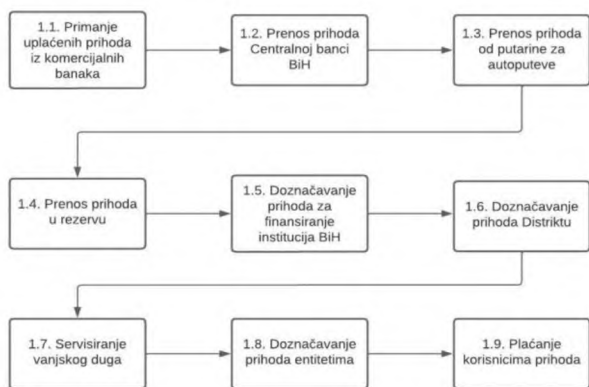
1.1. Primanje uplaćenih prihoda iz komercijalnih banaka

1.2. Prenos prihoda Centralnoj banci BiH

1.3. Prenos prihoda od putarine za autoputeve

1.4. Prenos prihoda u rezervu

1.5. Doznačavanje prihoda za finansiranje institucija BiH

1.6. Doznačavanje prihoda Distriktu

1.7. Servisiranje vanjskog duga

1.8. Doznačavanje prihoda entitetima

1.9. Plaćanje korisnicima prihoda